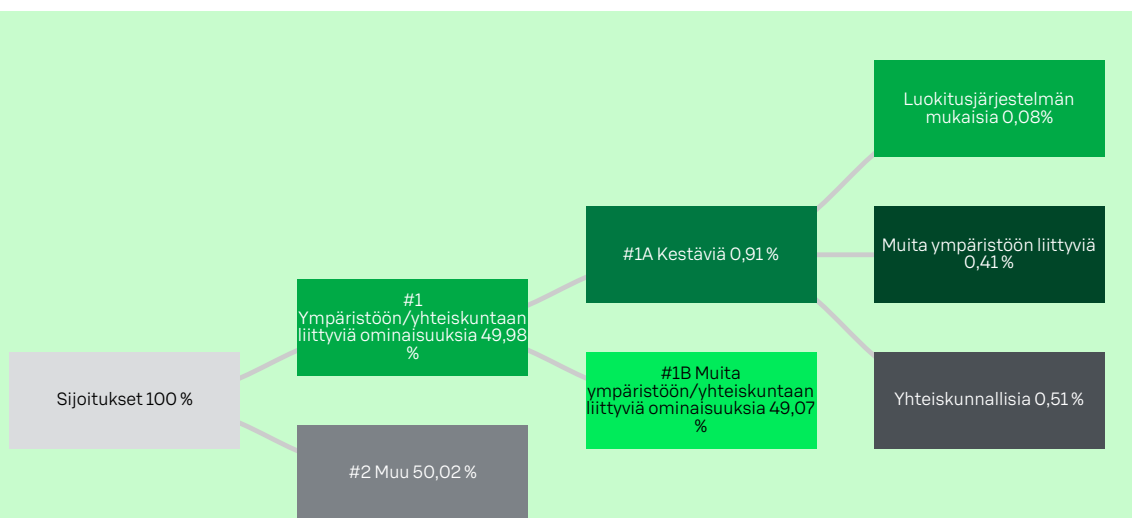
Sijoitukset 100 %

#1 Ympäristöön/yhteiskuntaan liittyviä ominaisuuksia 49,98 %

#2 Muu 50,02 %

#1A Kestäviä 0,91 %

#1B Muita ympäristöön/yhteiskuntaan liittyviä ominaisuuksia 49,07 %

Luokitusjärjestelmän mukaisia 0,08%

Muita ympäristöön liittyviä 0,41 %

Yhteiskunnallisia 0,51 %